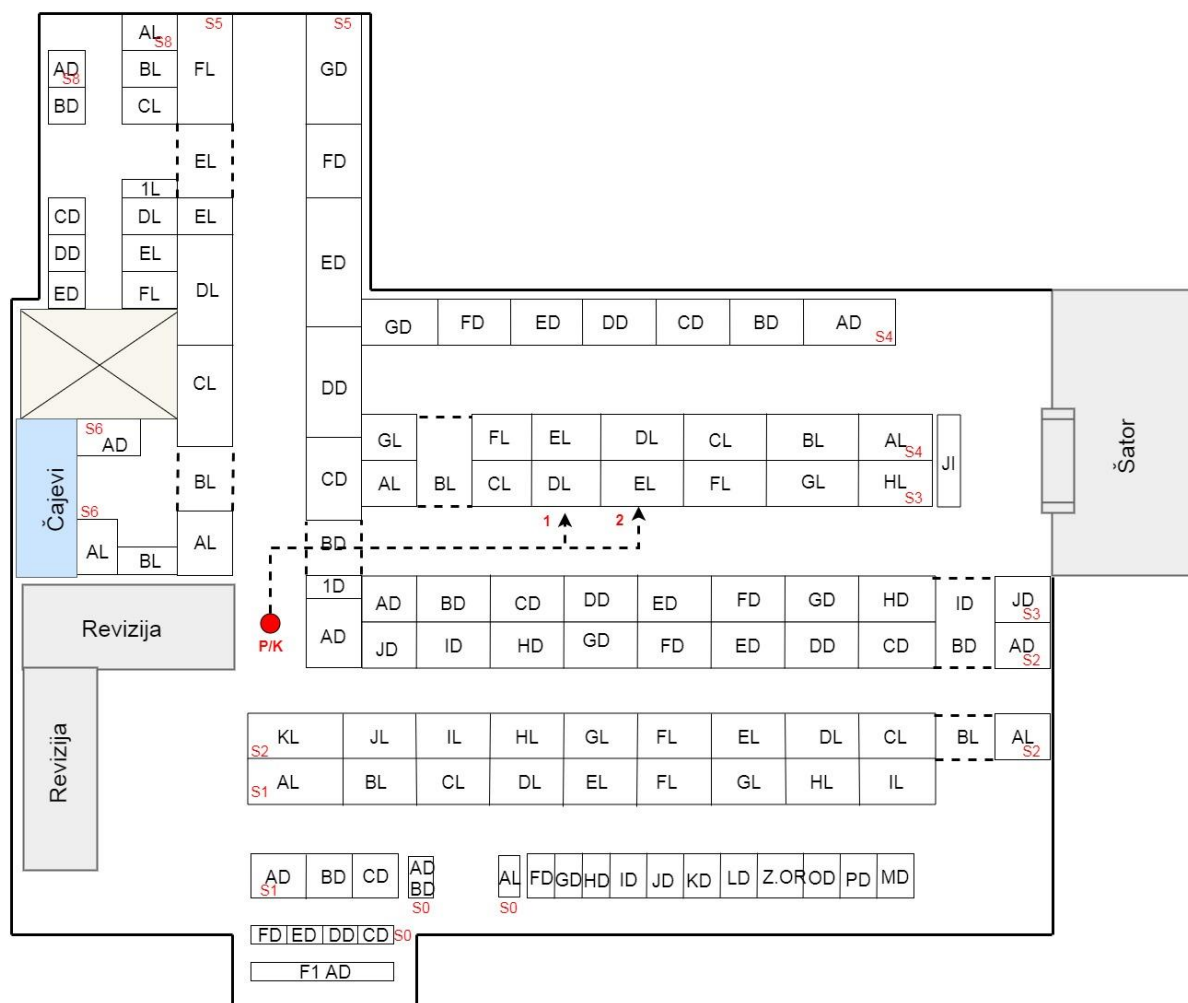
AL S8
S5
AD S8
BL
FL
BD
CL
EL
1L
CD
DL
EL
DD
EL
ED
FL
DL
CL
S6 AD
Čajevi
S6
AL
BL
BL
AL

S5
GD
FD
ED
DD
CD
BD
1D
AD

GD FD ED DD CD BD AD S4

GL
AL
BL
FL EL DL CL BL AL S4
CL DL EL FL GL HL S3
JI
1 2

Šator

AD BD CD DD ED FD GD HD ID JD S3
JD ID HD GD FD ED DD CD BD AD S2

Revizija
P/K
Revizija

S2 KL JL IL HL GL FL EL DL CL BL AL S2
S1 AL BL CL DL EL FL GL HL IL

AD S1 BD CD
AD BD S0
AL S0
FD GD HD ID JD KD LD Z.OR OD PD MD

FD ED DD CD S0
F1 AD